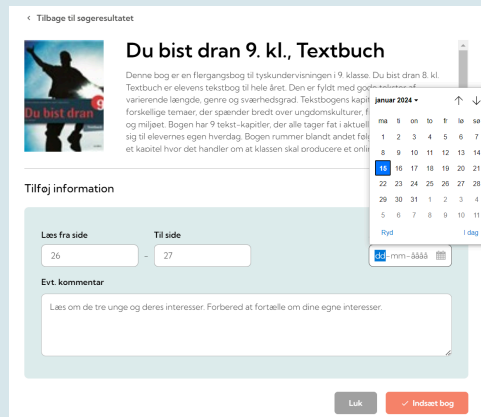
‹ Tilbage til søgeresultatet

Du bist dran 9

Du bist dran 9. kl., Textbuch

Denne bog er en flergangsbog til tyskundervisningen i 9. klasse. Du bist dran 8. kl. Textbuch er elevens tekstbog til hele året. Den er fyldt med gode tekster af varierende længde, genre og sværhedsgrad. Tekstbogens kapi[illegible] forskellige temaer, der spænder bredt over ungdomskulturer, f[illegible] og miljøet. Bogen har 9 tekst-kapitler, der alle tager fat i aktuell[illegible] sig til elevernes egen hverdag. Bogen rummer blandt andet fol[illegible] et kapitel hvor det handler om at klassen skal producere et onlin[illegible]

januar 2024

| ma | ti | on | to | fr | lø | sø |
|---|---|---|---|---|---|---|
| 1 | 2 | 3 | 4 | 5 | 6 | 7 |
| 8 | 9 | 10 | 11 | 12 | 13 | 14 |
| 15 | 16 | 17 | 18 | 19 | 20 | 21 |
| 22 | 23 | 24 | 25 | 26 | 27 | 28 |
| 29 | 30 | 31 | 1 | 2 | 3 | 4 |
| 5 | 6 | 7 | 8 | 9 | 10 | 11 |

Ryd
I dag

Tilføj information

Læs fra side
26
-
Til side
27
dd-mm-åååå

Evt. kommentar
Læs om de tre unge og deres interesser. Forbered at fortælle om dine egne interesser.

Luk
✓ Indsæt bog